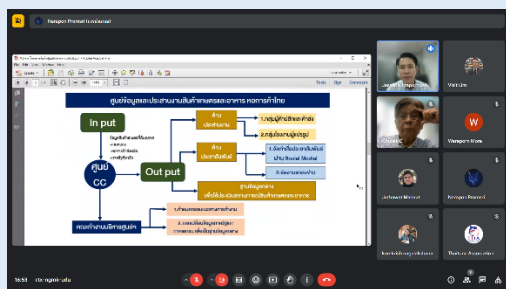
Narapon Promat is presenting

ศูนย์ข้อมูลและประสานงานสินค้าเกษตรและอาหาร หอการค้าไทย

In put

ศูนย์
CC

Out put

ด้าน ประสานงาน

1.กลุ่มผู้ค้าปลีกและค้าส่ง

2.กลุ่มโรงงานผู้แปรรูป

ด้าน ประชาสัมพันธ์

1.จัดทำสื่อประชาสัมพันธ์ ผ่าน Social Media

2.จัดงานแสดงสินค้า

ศูนย์ข้อมูลกลาง

คณะทำงานบริหารศูนย์ฯ

W

Wanapon Noon

16:53

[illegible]